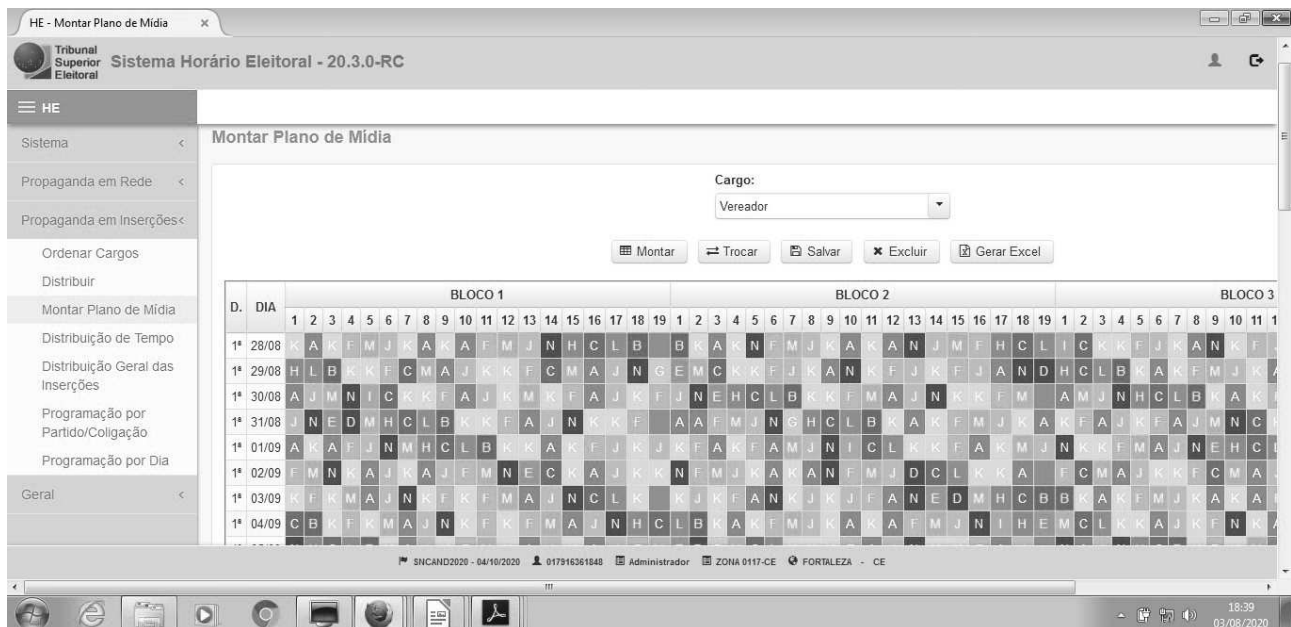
HE - Montar Plano de Mídia ×

Tribunal Superior Eleitoral Sistema Horário Eleitoral - 20.3.0-RC

≡ HE

Sistema <

Propaganda em Rede <

Propaganda em Inserções <

Ordenar Cargos

Distribuir

Montar Plano de Mídia

Distribuição de Tempo

Distribuição Geral das Inserções

Programação por Partido/Coligação

Programação por Dia

Geral <

Montar Plano de Mídia

Cargo:

Vereador

Montar Trocar Salvar Excluir Gerar Excel

| D. | DIA | BLOCO 1 | BLOCO 2 | BLOCO 3 |
|---|---|---|---|---|
| | | 1 2 3 4 5 6 7 8 9 10 11 12 13 14 15 16 17 18 19 | 1 2 3 4 5 6 7 8 9 10 11 12 13 14 15 16 17 18 19 | 1 2 3 4 5 6 7 8 9 10 11 1 |
| 1ª | 28/08 | K A K F M J K A K A F M J N H C L B | B K A K N F M J K A K A N J M F H C L | I C K K F J K A N K F |
| 1ª | 29/08 | H L B K K F C M A J K K F C M A J N G | E M C K K F J K A N K F J K F J A N D | H C L B K A K F M J K |
| 1ª | 30/08 | A J M N I C K K F A J K M K F A J K F | J N E H C L B K K F M A J N K K F M | A M J N H C L B K A K |
| 1ª | 31/08 | J N E D M H C L B K K F A J N K K F | A A F M J N G H C L B K A K F M J K A | K F A J K F A J M N C |
| 1ª | 01/09 | A K A F J N M H C L B K K A K F J K J | K F A K F A M J N I C L K K F A K M J | N K K F M A J N E H C |
| 1ª | 02/09 | F M N K A J K A J F M N E C K A J K K | N F M J K A K A N F M J D C L K K A | F C M A J K K F C M A |
| 1ª | 03/09 | K K F K M A J N K F K F M A J N C L K | K J K F A N K J K J F A N E D M H C B | B K A K F M J K A K A |
| 1ª | 04/09 | C B K F K M A J N K F K F M A J N H C | L B K A K F M J K A K A F M J N I H E | M C L K K A J K F N K |

SNCAND2020 - 04/10/2020 017916361848 Administrador ZONA 0117-CE FORTALEZA - CE

18:39
03/08/2020